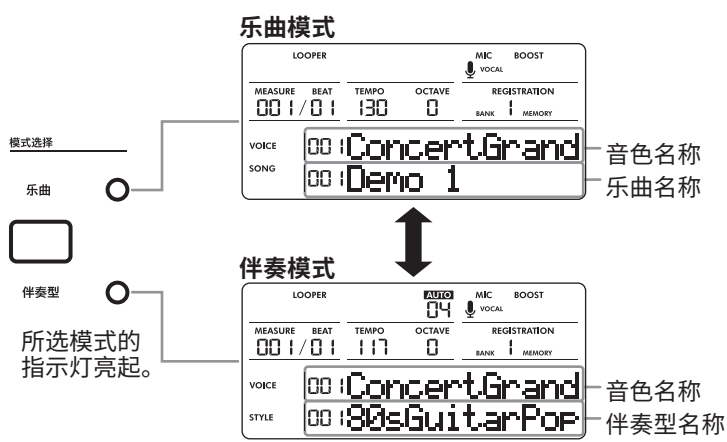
乐曲模式

LOOPER
MIC BOOST
VOCAL
MEASURE BEAT
001 / 01
TEMPO
130
OCTAVE
0
REGISTRATION
BANK 1 MEMORY
VOICE 001 ConcertGrand
SONG 001 Demo 1
音色名称
乐曲名称

模式选择
乐曲
伴奏型

伴奏模式

LOOPER
AUTO
04
MIC BOOST
VOCAL
MEASURE BEAT
001 / 01
TEMPO
117
OCTAVE
0
REGISTRATION
BANK 1 MEMORY
VOICE 001 ConcertGrand
STYLE 001 80sGuitarPop
音色名称
伴奏型名称

所选模式的指示灯亮起。